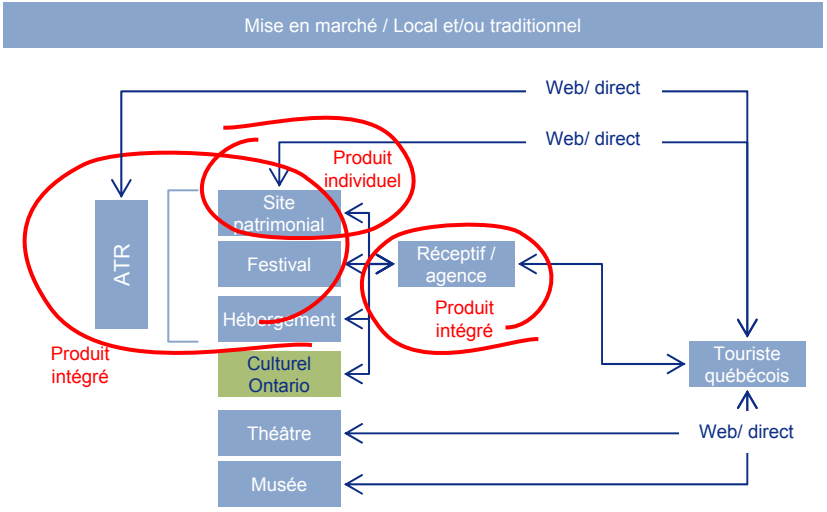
Mise en marché / Local et/ou traditionnel

Web/ direct

Web/ direct

Produit individuel

ATR

Site patrimonial

Festival

Hébergement

Culturel Ontario

Réceptif / agence

Produit intégré

Produit intégré

Touriste québécois

Théâtre

Web/ direct

Musée